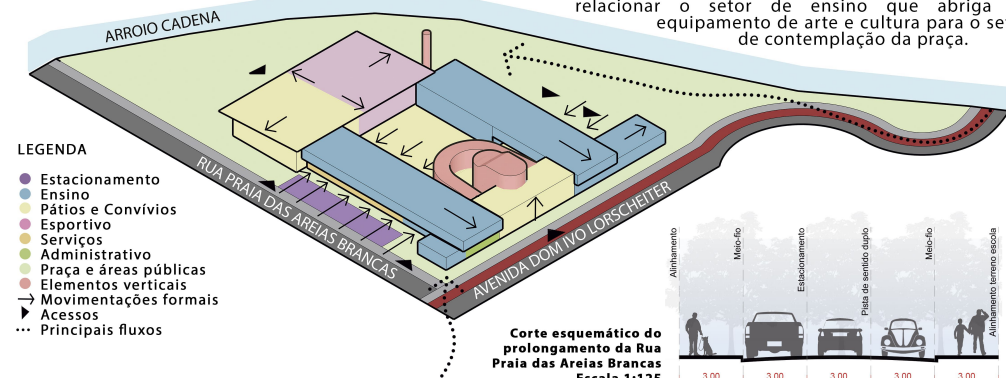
relacionar o setor de ensino que abriga equipamento de arte e cultura para o se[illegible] de contemplação da praça.

ARROIO CADENA

LEGENDA
Estacionamento
Ensino
Pátios e Convívios
Esportivo
Serviços
Administrativo
Praça e áreas públicas
Elementos verticais
→ Movimentações formais
▶ Acessos
⋯ Principais fluxos

RUA PRAIA DAS AREIAS BRANCAS

AVENIDA DOM IVO LORSCHEITER

Alinhamento
Meio-fio
Estacionamento
Pista de sentido duplo
Meio-fio
Alinhamento terreno escola

Corte esquemático do prolongamento da Rua Praia das Areias Brancas
Escala 1:125

3,00 3,00 3,00 3,00 3,00